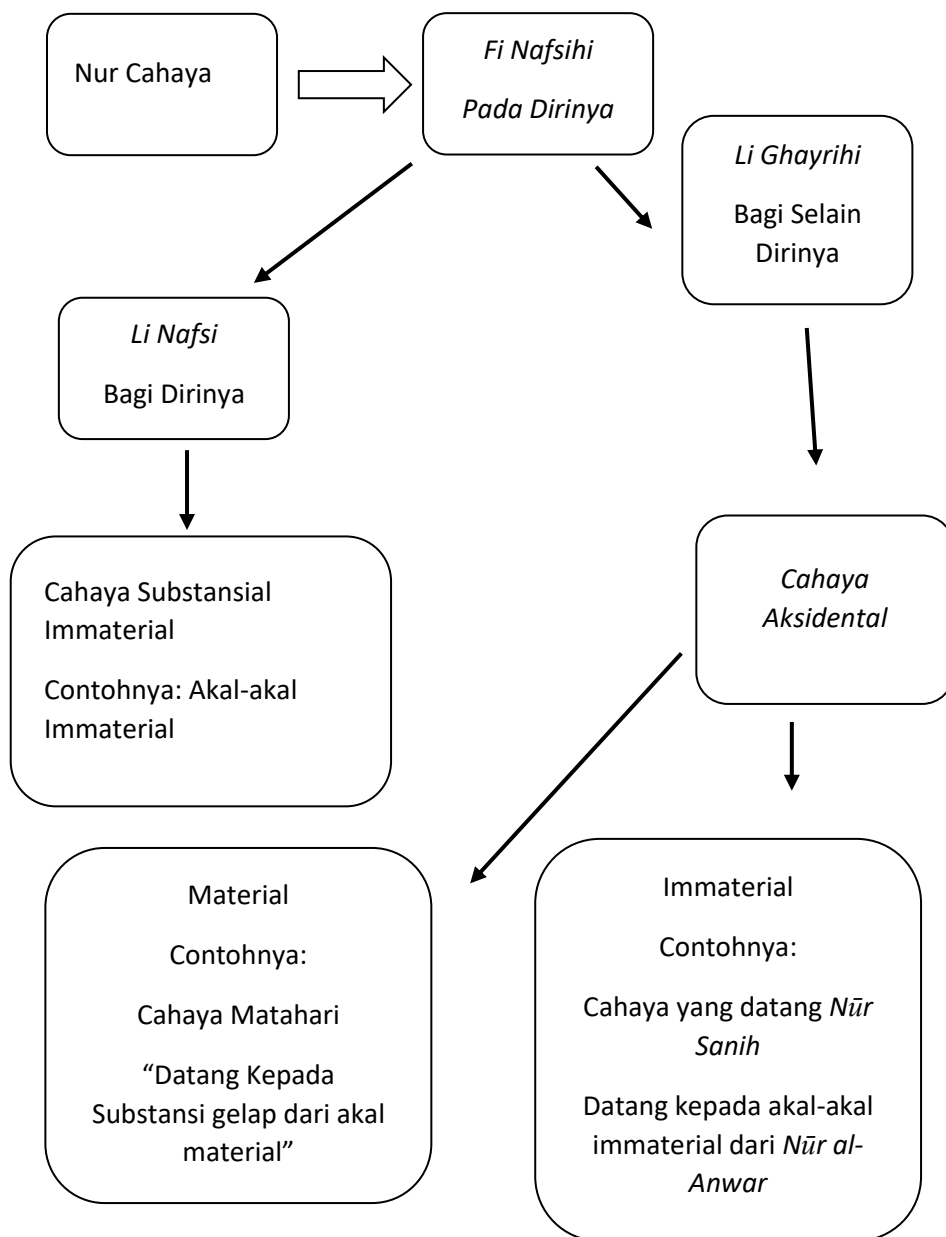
Nur Cahaya

Fi Nafsihi

Pada Dirinya

Li Ghayrihi

Bagi Selain Dirinya

Li Nafsi

Bagi Dirinya

Cahaya Substansial Immaterial

Contohnya: Akal-akal Immaterial

Cahaya Aksidental

Material

Contohnya:

Cahaya Matahari

“Datang Kepada Substansi gelap dari akal material”

Immaterial

Contohnya:

Cahaya yang datang Nūr Sanih

Datang kepada akal-akal immaterial dari Nūr al-Anwar